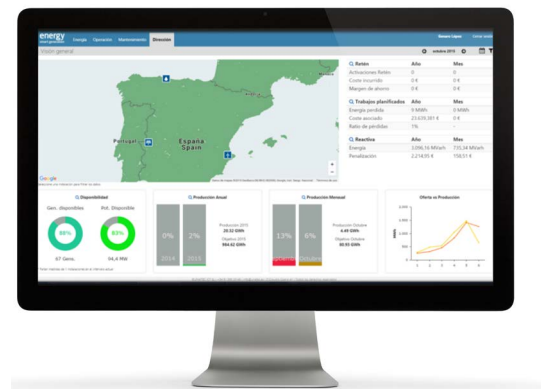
energy

Energía Operación Mantenimiento Dirección

Ramón López Cerrar sesión

Visión general

octubre 2015

Portugal

España
Spain

Google

| Q Retén | Año | Mes |
|---|---|---|
| Activaciones Retén | 0 | 0 |
| Coste incurrido | 0 € | 0 € |
| Margen de ahorro | 0 € | 0 € |

| Q Trabajos planificados | Año | Mes |
|---|---|---|
| Energía perdida | 0 MWh | 0 MWh |
| Coste asociado | 23.639.381 € | 0 € |
| Ratio de pérdidas | 1% | - |

| Q Reactiva | Año | Mes |
|---|---|---|
| Energía | 2.096,16 MVarh | 735,24 MVarh |
| Penalización | 2.214,95 € | 158,51 € |

Q Disponibilidad

Gen. disponibles

98%

67 Gens.

Pot. Disponible

83%

94,4 MW

Q Producción Anual

0%

2%

2014

2015

Producción 2015
20.52 GWh

Objetivo 2015
884.62 GWh

Q Producción Mensual

13%

6%

Producción Octubre
4.49 GWh

Objetivo Octubre
80.93 GWh

Oferta vs Producción

2,000

1,500

1,000

500

0

1 2 3 4 5 6